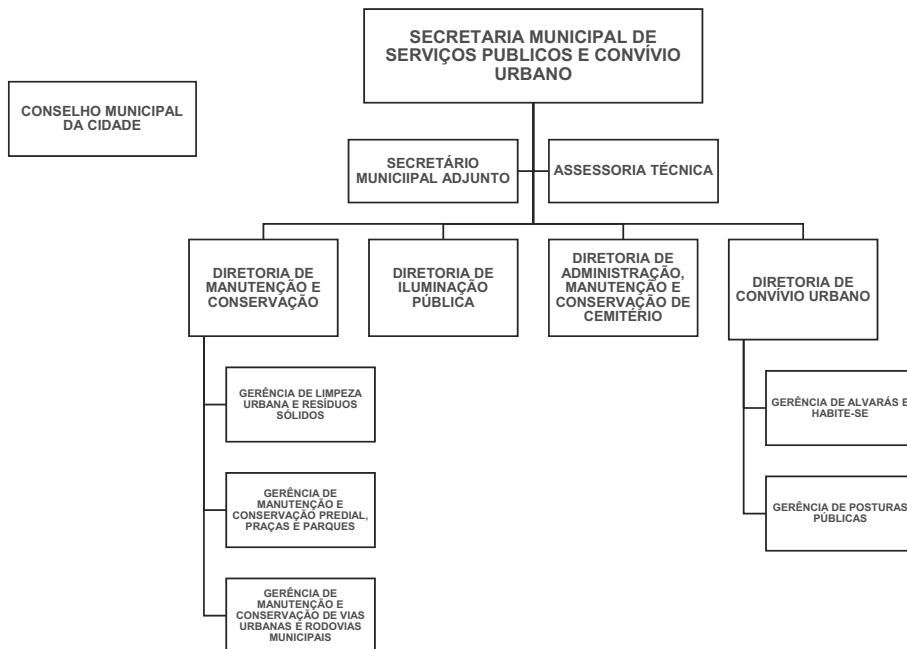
SECRETARIA MUNICIPAL DE SERVIÇOS PUBLICOS E CONVÍVIO URBANO

CONSELHO MUNICIPAL DA CIDADE

SECRETÁRIO MUNICIIPAL ADJUNTO

ASSESSORIA TÉCNICA

DIRETORIA DE MANUTENÇÃO E CONSERVAÇÃO

DIRETORIA DE ILUMINAÇÃO PÚBLICA

DIRETORIA DE ADMINISTRAÇÃO, MANUTENÇÃO E CONSERVAÇÃO DE CEMITÉRIO

DIRETORIA DE CONVÍVIO URBANO

GERÊNCIA DE LIMPEZA URBANA E RESÍDUOS SÓLIDOS

GERÊNCIA DE MANUTENÇÃO E CONSERVAÇÃO PREDIAL, PRAÇAS E PARQUES

GERÊNCIA DE MANUTENÇÃO E CONSERVAÇÃO DE VIAS URBANAS E RODOVIAS MUNICIPAIS

GERÊNCIA DE ALVARÁS E HABITE-SE

GERÊNCIA DE POSTURAS PÚBLICAS